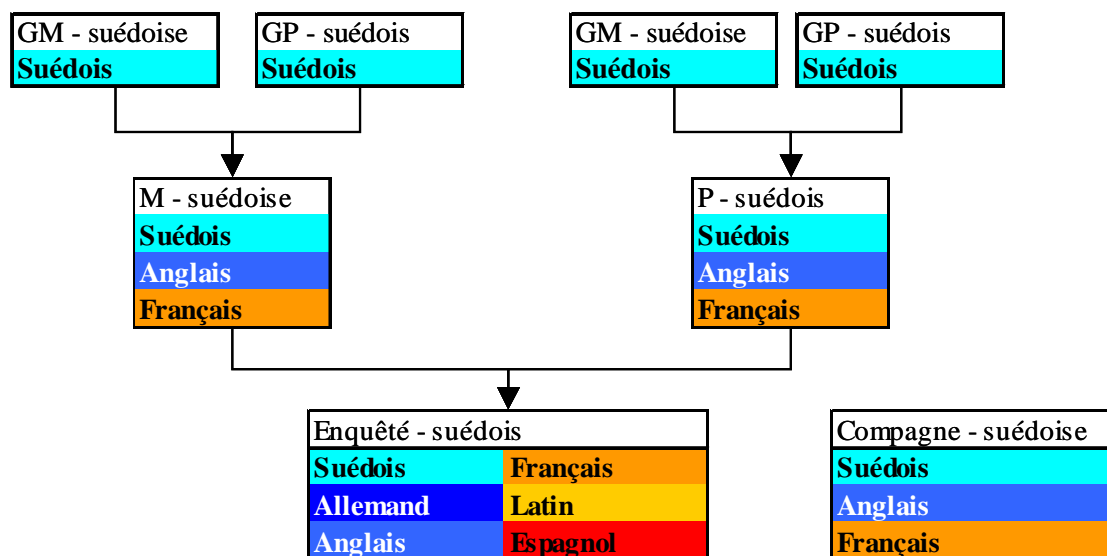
GM - suédoise
Suédois

GP - suédois
Suédois

GM - suédoise
Suédois

GP - suédois
Suédois

M - suédoise
Suédois
Anglais
Français

P - suédois
Suédois
Anglais
Français

Enquêté - suédois

| Suédois | Français |
|---|---|
| Allemand | Latin |
| Anglais | Espagnol |

Compagne - suédoise
Suédois
Anglais
Français